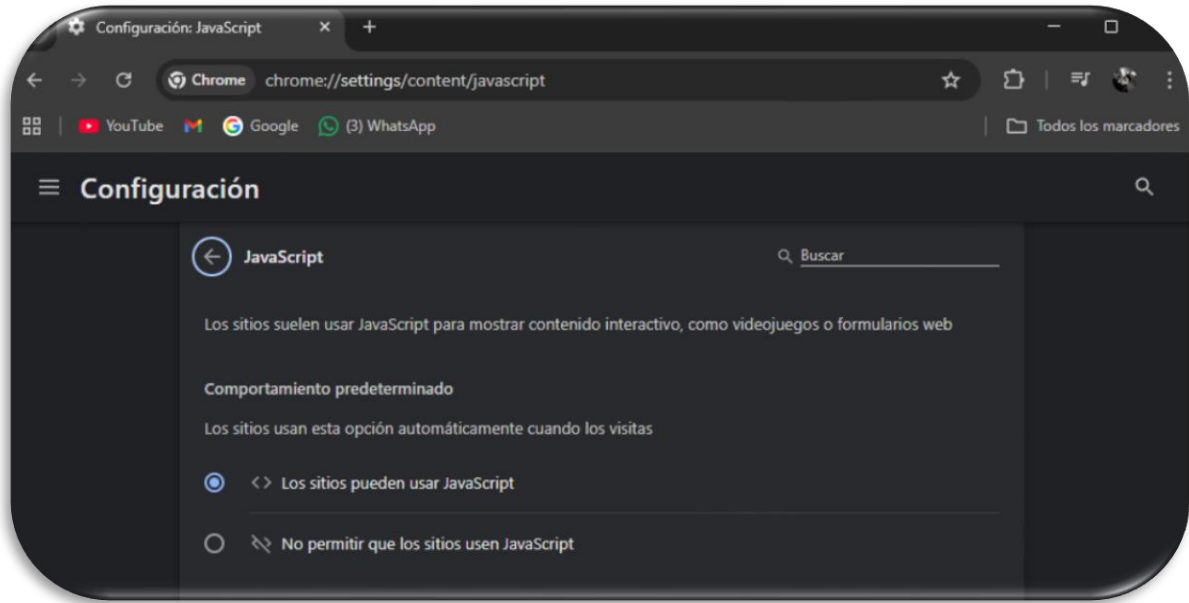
Configuración: JavaScript
Chrome chrome://settings/content/javascript
YouTube Google (3) WhatsApp Todos los marcadores

Configuración

JavaScript
Buscar

Los sitios suelen usar JavaScript para mostrar contenido interactivo, como videojuegos o formularios web

Comportamiento predeterminado

Los sitios usan esta opción automáticamente cuando los visitas

Los sitios pueden usar JavaScript

No permitir que los sitios usen JavaScript